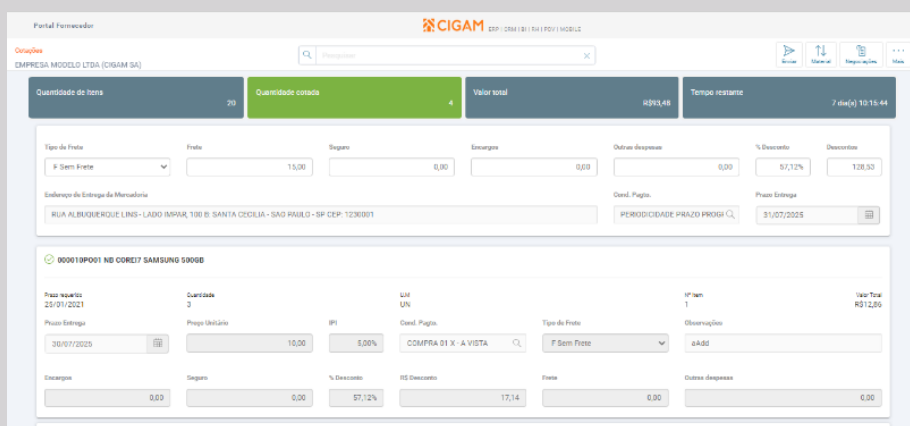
Portal Fornecedor

CIGAM ERP | CRM | BI | RH | PDV | MOBILE

Cotações
EMPRESA MODELO LTDA (CIGAM SA)

Pesquisar

Enviar Material Negociações Mais

Quantidade de itens 20

Quantidade cotada 4

Valor total R$93,48

Tempo restante 7 dia(s) 10:15:44

Tipo de Frete
F Sem Frete

Frete
15,00

Seguro
0,00

Encargos
0,00

Outras despesas
0,00

% Desconto
57,12%

Descontos
128,53

Endereço de Entrega da Mercadoria
RUA ALBUQUERQUE LINS - LADO IMPAR, 100 B: SANTA CECILIA - SAO PAULO - SP CEP: 1230001

Cond. Pagto.
PERIODICIDADE PRAZO PROGI

Prazo Entrega
31/07/2025

000010PO01 NB COREI7 SAMSUNG 500GB

Prazo requerido
20/01/2021

Quantidade
3

UM
UN

Nº Item
1

Valor Total
R$12,86

Prazo Entrega
30/07/2025

Preço Unitário
10,00

IPI
5,00%

Cond. Pagto.
COMPRA 01 X - A VISTA

Tipo de Frete
F Sem Frete

Observações
aAdd

Encargos
0,00

Seguro
0,00

% Desconto
57,12%

R$ Desconto
17,14

Frete
0,00

Outras despesas
0,00